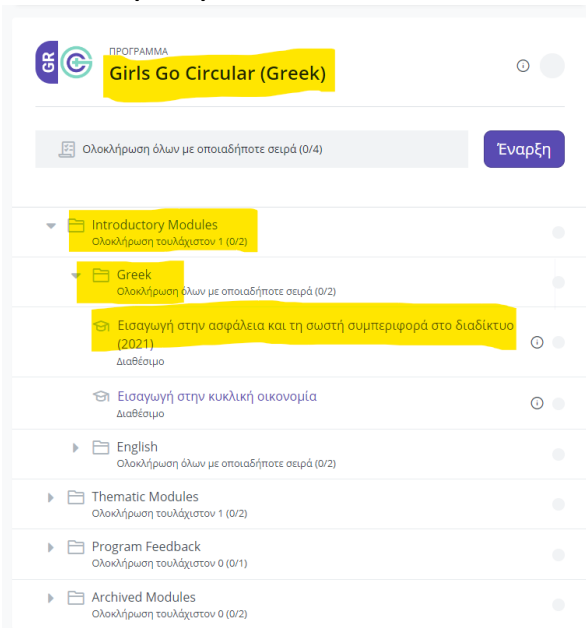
GR

ΠΡΟΓΡΑΜΜΑ
Girls Go Circular (Greek)

Ολοκλήρωση όλων με οποιαδήποτε σειρά (0/4)

Έναρξη

Introductory Modules
Ολοκλήρωση τουλάχιστον 1 (0/2)

Greek
Ολοκλήρωση όλων με οποιαδήποτε σειρά (0/2)

Εισαγωγή στην ασφάλεια και τη σωστή συμπεριφορά στο διαδίκτυο (2021)
Διαθέσιμο

Εισαγωγή στην κυκλική οικονομία
Διαθέσιμο

English
Ολοκλήρωση όλων με οποιαδήποτε σειρά (0/2)

Thematic Modules
Ολοκλήρωση τουλάχιστον 1 (0/2)

Program Feedback
Ολοκλήρωση τουλάχιστον 0 (0/1)

Archived Modules
Ολοκλήρωση τουλάχιστον 0 (0/2)